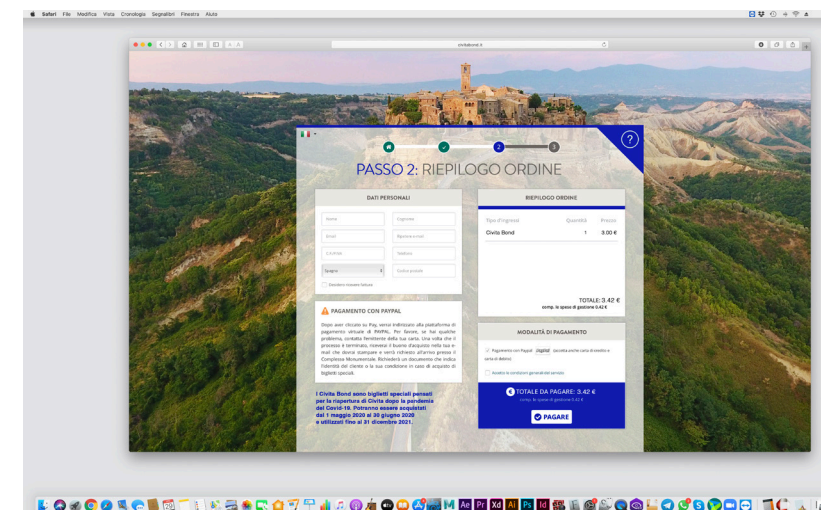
Safari File Modifica Vista Cronologia Segnalibri Finestra Aiuto

civitabond.it

?

1 2 3

PASSO 2: RIEPILOGO ORDINE

DATI PERSONALI

Nome
Cognome
Email
Ripetere e-mail
Località
Telefono
Spagna
Codice postale
Desidero ricevere fattura

PAGAMENTO CON PAYPAL

Dopo aver cliccato su Pay, verrai indirizzato alla piattaforma di pagamento virtuale di PAYPAL. Per favore, se hai qualche problema, contatta l'emittente della tua carta. Una volta che il processo è terminato, riceverai il buono d'acquisto nella tua e-mail che dovrai stampare e verrà richiesto all'arrivo presso il Complesso Monumentale. Richiederà un documento che indica l'identità del cliente e la sua condizione in caso di acquisto di biglietti speciali.

I Civita Bond sono biglietti speciali pensati per la riapertura di Civita dopo la pandemia del Covid-19. Potranno essere acquistati dal 1 maggio 2020 al 30 giugno 2020 e utilizzati fino al 31 dicembre 2021.

RIEPILOGO ORDINE

| Tipo d'ingresso | Quantità | Prezzo |
|---|---|---|
| Civita Bond | 1 | 3.00 € |

TOTALE: 3.42 €
comp. le spese di gestione 0.42 €

MODALITÀ DI PAGAMENTO

Pagamento con Paypal PayPal (accetta anche carte di credito e carte di debito)

Accetto le condizioni generali del servizio

TOTALE DA PAGARE: 3.42 €
comp. le spese di gestione 0.42 €

PAGARE